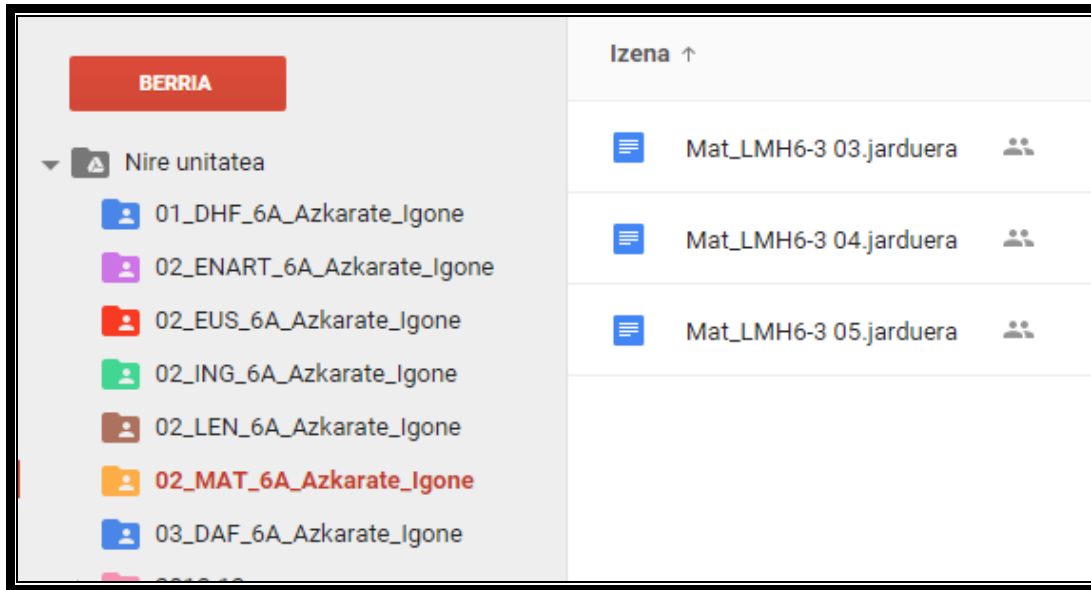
BERRIA

Nire unitatea

01_DHF_6A_Azkarate_Igone

02_ENART_6A_Azkarate_Igone

02_EUS_6A_Azkarate_Igone

02_ING_6A_Azkarate_Igone

02_LEN_6A_Azkarate_Igone

02_MAT_6A_Azkarate_Igone

03_DAF_6A_Azkarate_Igone

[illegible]

Izena ↑

Mat_LMH6-3 03.jarduera

Mat_LMH6-3 04.jarduera

Mat_LMH6-3 05.jarduera